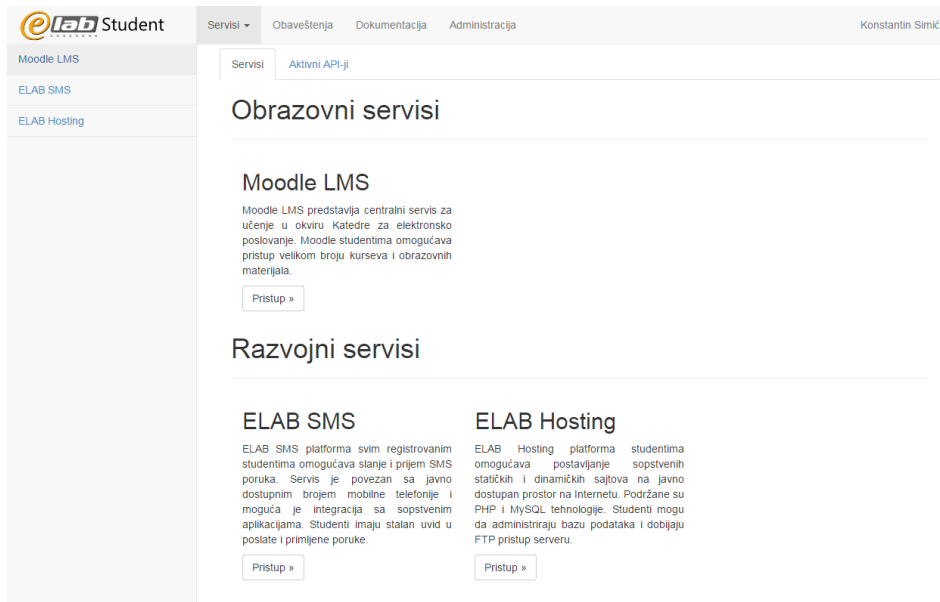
elab Student

Servisi ▾ Obaveštenja Dokumentacija Administracija

Konstantin Simić

Moodle LMS
ELAB SMS
ELAB Hosting

Servisi Aktivni API-ji

Obrazovni servisi

Moodle LMS

Moodle LMS predstavlja centralni servis za učenje u okviru Katedre za elektronsko poslovanje. Moodle studentima omogućava pristup velikom broju kurseva i obrazovnih materijala.

Pristup »

Razvojni servisi

ELAB SMS

ELAB SMS platforma svim registrovanim studentima omogućava slanje i prijem SMS poruka. Servis je povezan sa javno dostupnim brojem mobilne telefonije i moguća je integracija sa sopstvenim aplikacijama. Studenti imaju stalan uvid u poslate i primljene poruke.

Pristup »

ELAB Hosting

ELAB Hosting platforma studentima omogućava postavljanje sopstvenih statičkih i dinamičkih sajtova na javno dostupan prostor na Internetu. Podržane su PHP i MySQL tehnologije. Studenti mogu da administriraju bazu podataka i dobijaju FTP pristup serveru.

Pristup »